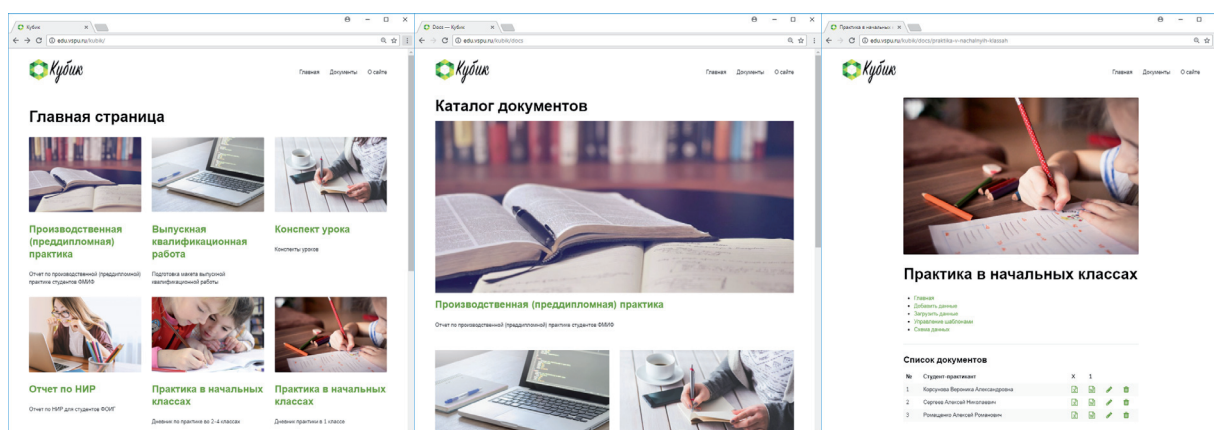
Кубик ×
edu.vspu.ru/kubik/

Кубик

Главная Документы О сайте

Главная страница

Производственная (преддипломная) практика

Отчет по производственной (преддипломной) практике студентов ФМИФ

Выпускная квалификационная работа

Подготовка макета выпускной квалификационной работы

Конспект урока

Конспекты уроков

Отчет по НИР

Отчет по НИР для студентов ФСИГ

Практика в начальных классах

Дневник по практике во 2-4 классах

Практика в начальных классах

Дневник практики в 1 классе

Docs — Кубик ×
edu.vspu.ru/kubik/docs

Кубик

Главная Документы О сайте

Каталог документов

Производственная (преддипломная) практика

Отчет по производственной (преддипломной) практике студентов ФМИФ

Практика в начальных ×
edu.vspu.ru/kubik/docs/praktika-v-nachalnyh-klassah

Кубик

Главная Документы О сайте

Практика в начальных классах

• Главная
• Добавить данные
• Загрузить данные
• Управление шаблонами
• Схема данных

Список документов

| № | Студент-практикант | X | 1 |
|---|---|---|---|
| 1 | Корсунова Вероника Александровна | | |
| 2 | Сергеев Алексей Николаевич | | |
| 3 | Ромащенко Алексей Романович | | |